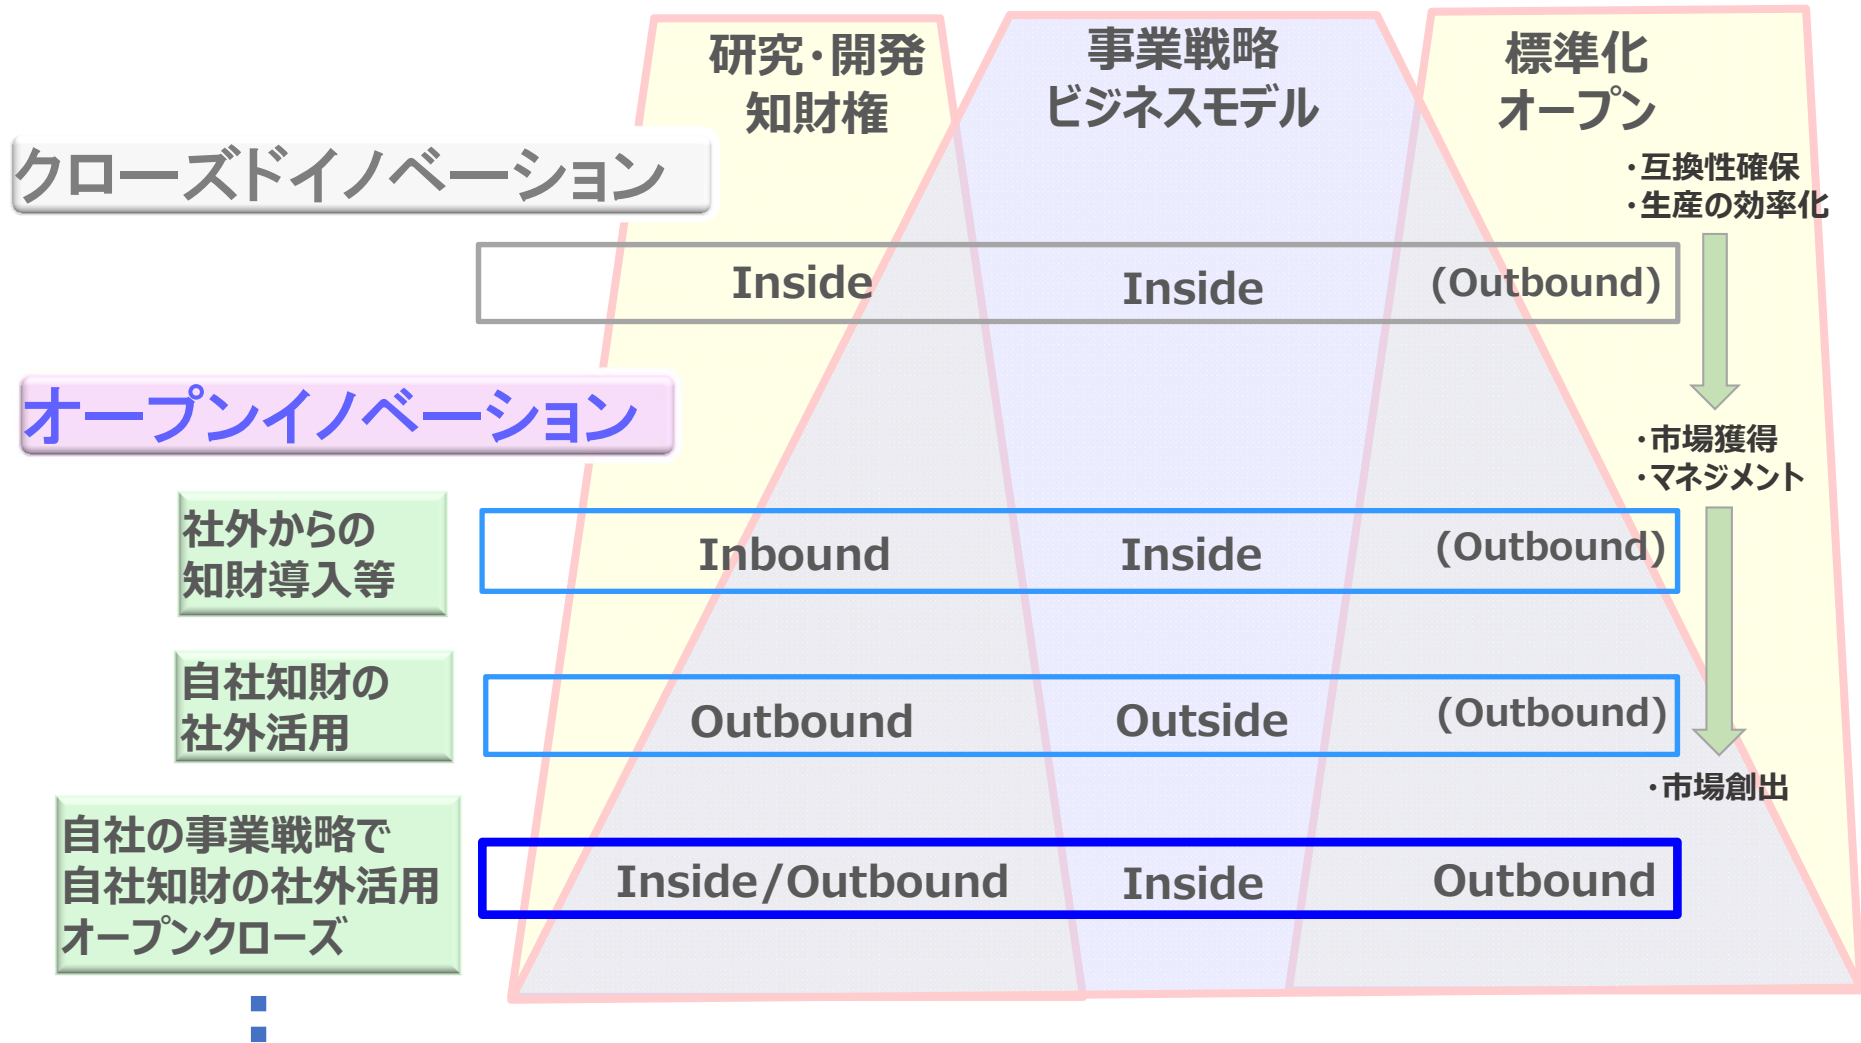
研究・開発
知財権

事業戦略
ビジネスモデル

標準化
オープン

クローズドイノベーション

・互換性確保
・生産の効率化

Inside Inside (Outbound)

オープンイノベーション

・市場獲得
・マネジメント

社外からの
知財導入等

Inbound Inside (Outbound)

自社知財の
社外活用

Outbound Outside (Outbound)

・市場創出

自社の事業戦略で
自社知財の社外活用
オープンクローズ

Inside/Outbound Inside Outbound

: